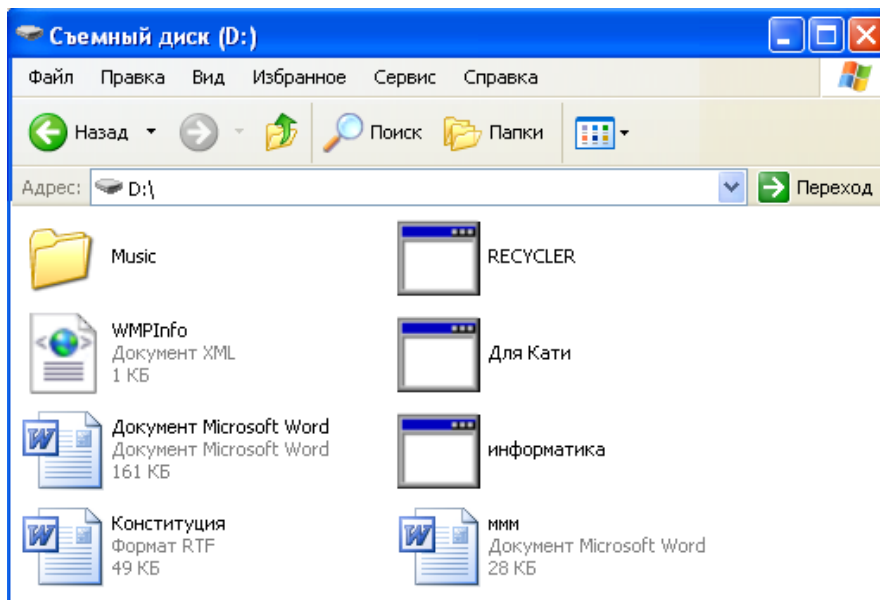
Съемный диск (D:)

Файл Правка Вид Избранное Сервис Справка

Назад Поиск Папки

Адрес: D:\ Переход

Music

RECYCLER

WMPInfo
Документ XML
1 КБ

Для Кати

Документ Microsoft Word
Документ Microsoft Word
161 КБ

информатика

Конституция
Формат RTF
49 КБ

ммм
Документ Microsoft Word
28 КБ